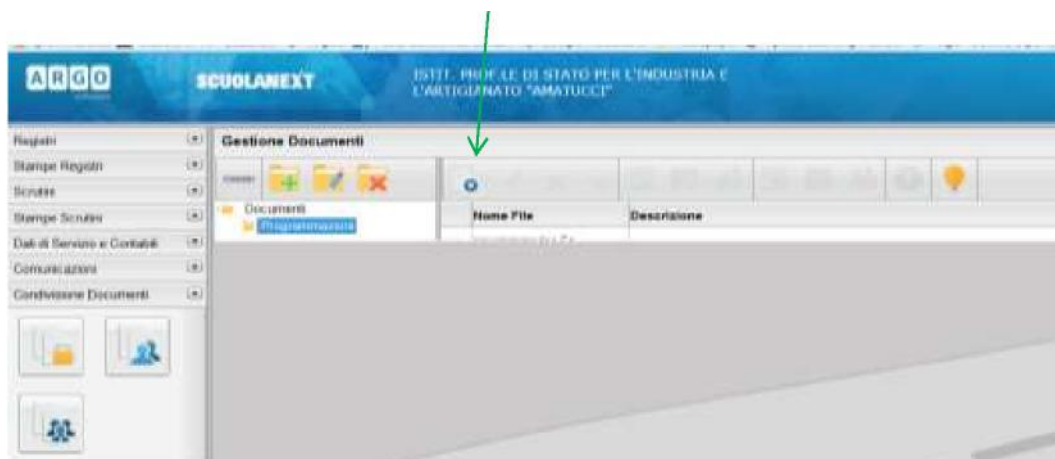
ARGO

SCUOLANEXT

ISTIT. PROF.LE DI STATO PER L'INDUSTRIA E L'ARTIGIANATO "AMATUCCI"

Registri
Stampe Registri
Scrutini
Stampe Scrutini
Dati di Servizio e Contabili
Comunicazioni
Condivisione Documenti

Gestione Documenti

Documenti
Programmazione

Nome File
Descrizione
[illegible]